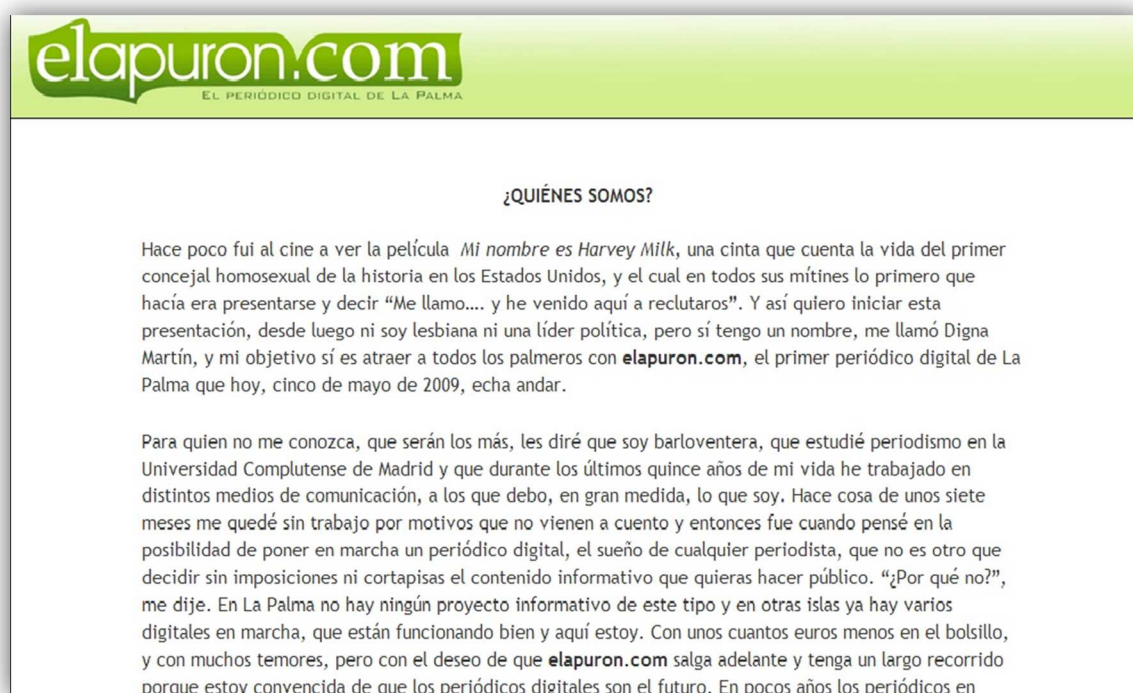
elapuron.com
El periódico digital de La Palma

¿QUIÉNES SOMOS?

Hace poco fui al cine a ver la película *Mi nombre es Harvey Milk*, una cinta que cuenta la vida del primer concejal homosexual de la historia en los Estados Unidos, y el cual en todos sus mítines lo primero que hacía era presentarse y decir "Me llamo…. y he venido aquí a reclutaros". Y así quiero iniciar esta presentación, desde luego ni soy lesbiana ni una líder política, pero sí tengo un nombre, me llamó Digna Martín, y mi objetivo sí es atraer a todos los palmeros con **elapuron.com**, el primer periódico digital de La Palma que hoy, cinco de mayo de 2009, echa andar.

Para quien no me conozca, que serán los más, les diré que soy barloventera, que estudié periodismo en la Universidad Complutense de Madrid y que durante los últimos quince años de mi vida he trabajado en distintos medios de comunicación, a los que debo, en gran medida, lo que soy. Hace cosa de unos siete meses me quedé sin trabajo por motivos que no vienen a cuento y entonces fue cuando pensé en la posibilidad de poner en marcha un periódico digital, el sueño de cualquier periodista, que no es otro que decidir sin imposiciones ni cortapisas el contenido informativo que quieras hacer público. "¿Por qué no?", me dije. En La Palma no hay ningún proyecto informativo de este tipo y en otras islas ya hay varios digitales en marcha, que están funcionando bien y aquí estoy. Con unos cuantos euros menos en el bolsillo, y con muchos temores, pero con el deseo de que **elapuron.com** salga adelante y tenga un largo recorrido porque estoy convencida de que los periódicos digitales son el futuro. En pocos años los periódicos en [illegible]